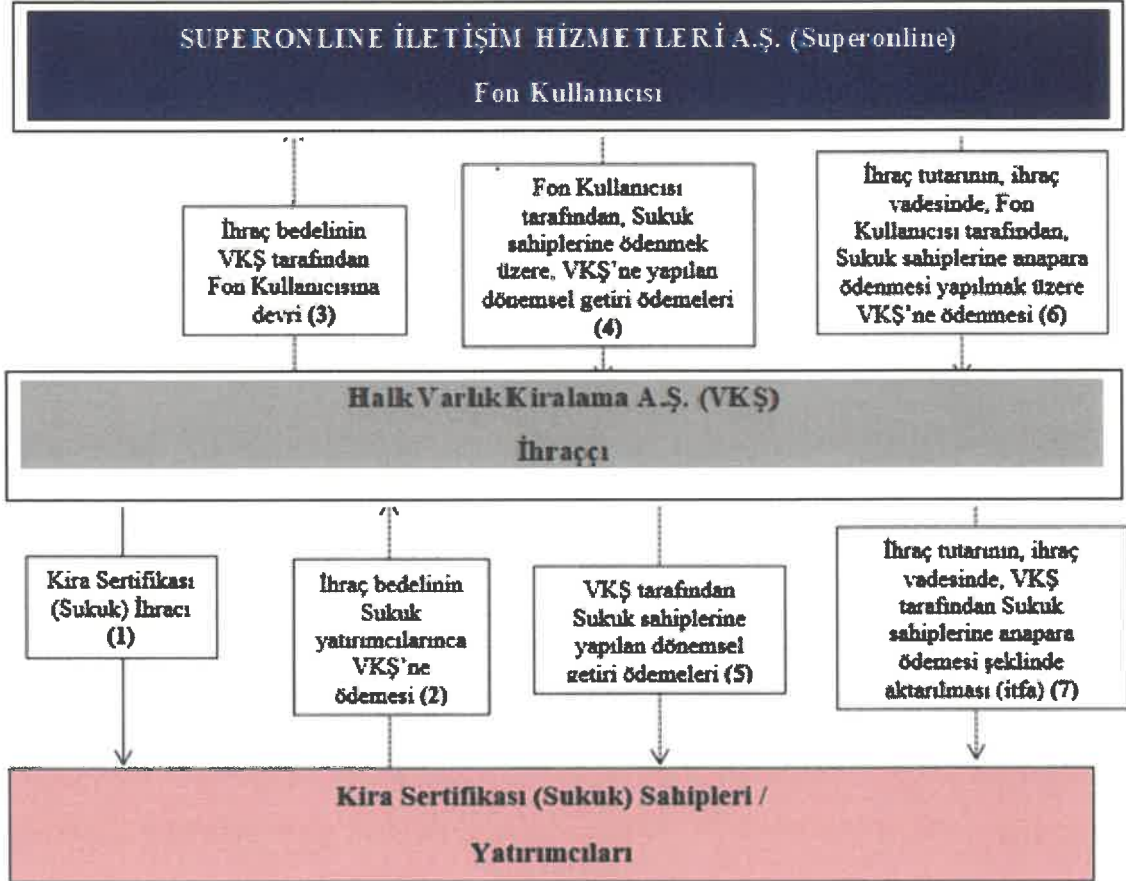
SUPERONLINE İLETİŞİM HİZMETLERİ A.Ş. (Superonline)

Fon Kullanıcısı

İhraç bedelinin VKŞ tarafından Fon Kullanıcısına devri (3)

Fon Kullanıcısı tarafından, Sukuk sahiplerine ödenmek üzere, VKŞ'ne yapılan dönemsel getiri ödemeleri (4)

İhraç tutarının, ihraç vadesinde, Fon Kullanıcısı tarafından, Sukuk sahiplerine anapara ödenmesi yapılmak üzere VKŞ'ne ödenmesi (6)

Halk Varlık Kiralama A.Ş. (VKŞ)

İhraççı

Kira Sertifikası (Sukuk) İhracı (1)

İhraç bedelinin Sukuk yatırımcılarınca VKŞ'ne ödemesi (2)

VKŞ tarafından Sukuk sahiplerine yapılan dönemsel getiri ödemeleri (5)

İhraç tutarının, ihraç vadesinde, VKŞ tarafından Sukuk sahiplerine anapara ödemesi şeklinde aktarılması (itfa) (7)

Kira Sertifikası (Sukuk) Sahipleri /

Yatırımcıları